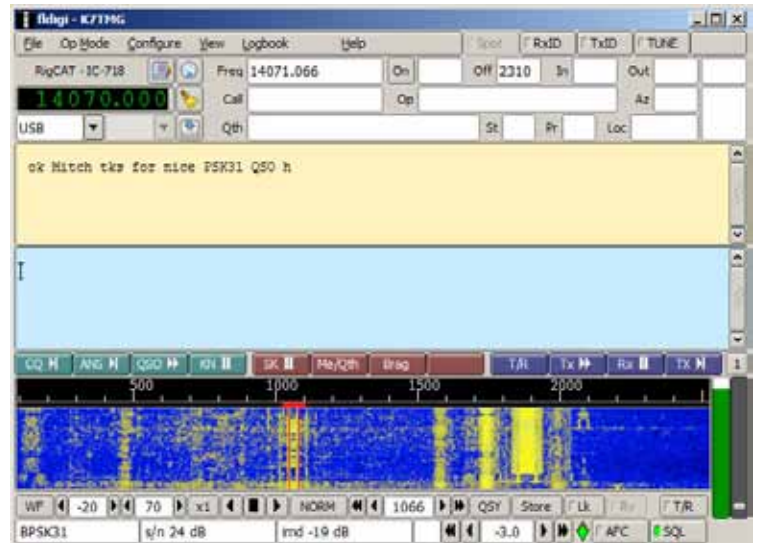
fldigi - K7TMG

File Op Mode Configure View Logbook Help Spot RxID TxID TUNE

RigCAT - IC-718 Freq 14071.066 On Off 2310 In Out

14070.000 Call Op Az

USB Qth St Pr Loc

ok Mitch tks for nice PSK31 QSO h

CQ ANS QSO KN SK Me/Qth Brag T/R Tx Rx TX 1

500 1000 1500 2000

WF -20 70 x1 NORM 1066 QSY Store Lk Rv T/R

BPSK31 s/n 24 dB imd -19 dB -3.0 AFC SQL